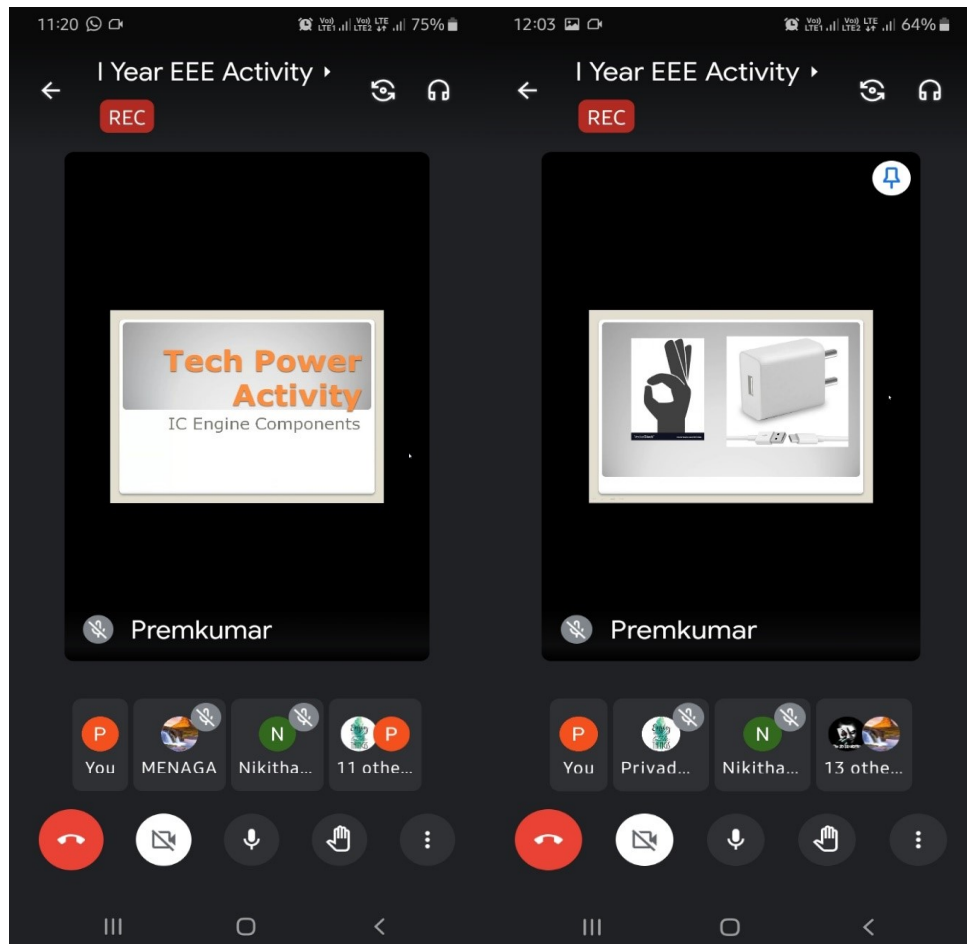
11:20

Vo) LTE1 Vo) LTE2 LTE 75%

I Year EEE Activity

REC

Tech Power Activity

IC Engine Components

Premkumar

P You

MENAGA

N Nikitha...

P 11 othe...

12:03

Vo) LTE1 Vo) LTE2 LTE 64%

I Year EEE Activity

REC

Premkumar

P You

Privad...

N Nikitha...

13 othe...